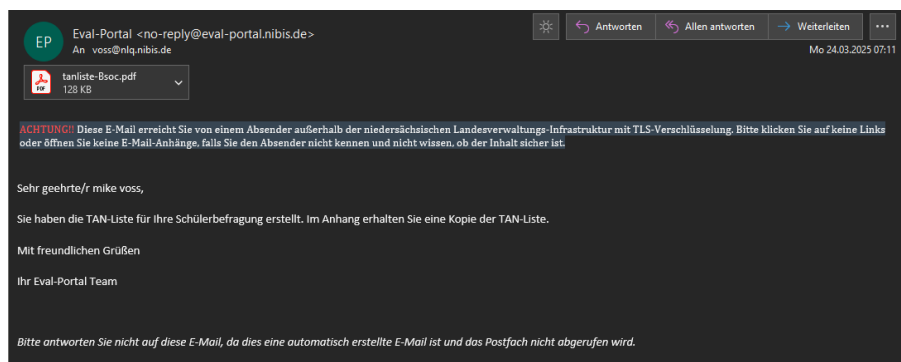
EP

Eval-Portal <no-reply@eval-portal.nibis.de>
An voss@nlq.nibis.de

Antworten | Allen antworten | Weiterleiten | ···

Mo 24.03.2025 07:11

tanliste-Bsoc.pdf
128 KB

ACHTUNG!! Diese E-Mail erreicht Sie von einem Absender außerhalb der niedersächsischen Landesverwaltungs-Infrastruktur mit TLS-Verschlüsselung. Bitte klicken Sie auf keine Links oder öffnen Sie keine E-Mail-Anhänge, falls Sie den Absender nicht kennen und nicht wissen, ob der Inhalt sicher ist.

Sehr geehrte/r mike voss,

Sie haben die TAN-Liste für Ihre Schülerbefragung erstellt. Im Anhang erhalten Sie eine Kopie der TAN-Liste.

Mit freundlichen Grüßen

Ihr Eval-Portal Team

Bitte antworten Sie nicht auf diese E-Mail, da dies eine automatisch erstellte E-Mail ist und das Postfach nicht abgerufen wird.